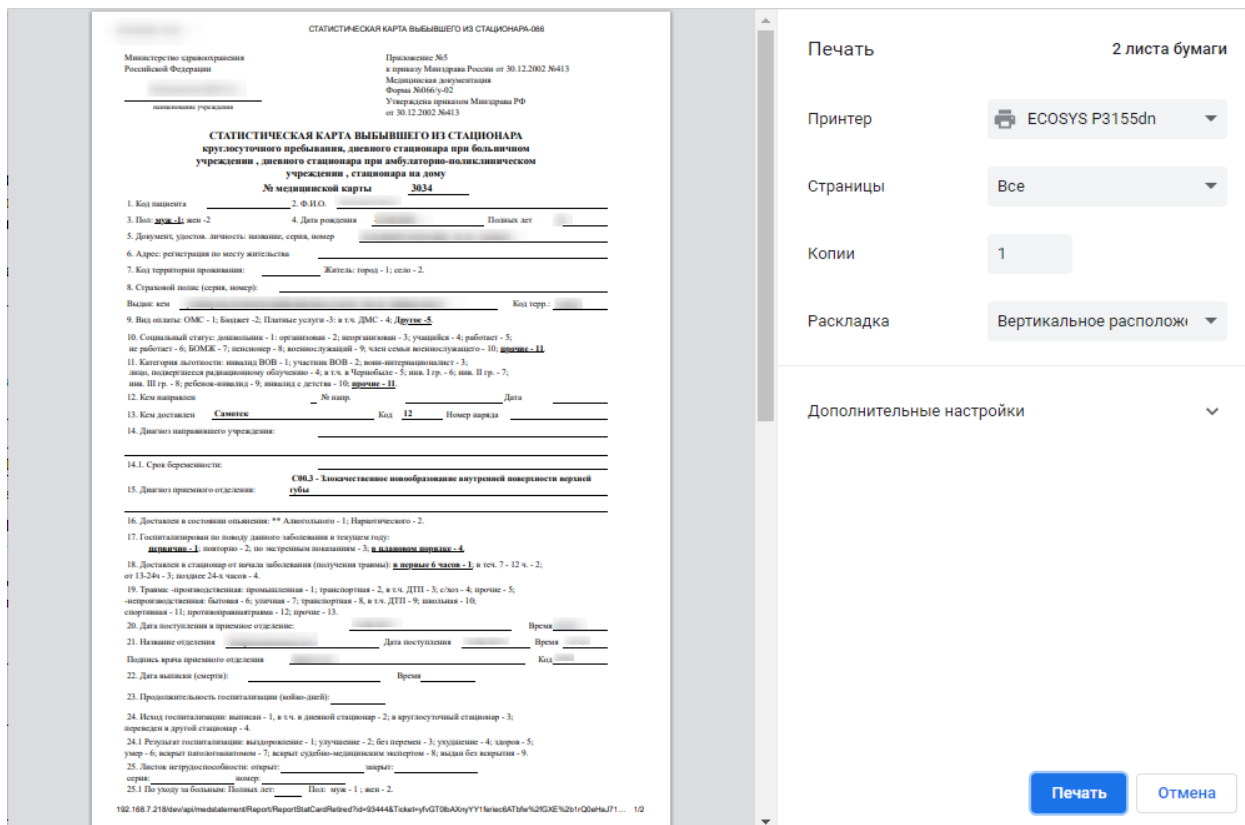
СТАТИСТИЧЕСКАЯ КАРТА ВЫБЫВШЕГО ИЗ СТАЦИОНАРА-066

Министерство здравоохранения Российской Федерации

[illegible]
наименование учреждения

Приложение №5
к приказу Минздрава России от 30.12.2002 №413
Медицинская документация
Форма №066/у-02
Утверждена приказом Минздрава РФ
от 30.12.2002 №413

СТАТИСТИЧЕСКАЯ КАРТА ВЫБЫВШЕГО ИЗ СТАЦИОНАРА
круглосуточного пребывания, дневного стационара при больничном учреждении , дневного стационара при амбулаторно-поликлиническом учреждении , стационара на дому
№ медицинской карты 3034

1. Код пациента 2. Ф.И.О. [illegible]

3. Пол: муж -1; жен -2 4. Дата рождения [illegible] Полных лет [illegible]

5. Документ, удостов. личность: название, серия, номер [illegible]

6. Адрес: регистрация по месту жительства

7. Код территории проживания: Житель: город - 1; село - 2.

8. Страховой полис (серия, номер):

Выдан: кем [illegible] Код терр.: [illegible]

9. Вид оплаты: ОМС - 1; Бюджет -2; Платные услуги -3: в т.ч. ДМС - 4; Другое -5.

10. Социальный статус: дошкольник - 1: организован - 2; неорганизован - 3; учащийся - 4; работает - 5; не работает - 6; БОМЖ - 7; пенсионер - 8; военнослужащий - 9; член семьи военнослужащего - 10; прочие - 11.

11. Категория льготности: инвалид ВОВ - 1; участник ВОВ - 2; воин-интернационалист - 3; лицо, подвергшееся радиационному облучению - 4; в т.ч. в Чернобыле - 5; инв. I гр. - 6; инв. II гр. - 7; инв. III гр. - 8; ребенок-инвалид - 9; инвалид с детства - 10; прочие - 11.

12. Кем направлен № напр. Дата

13. Кем доставлен Самотек Код 12 Номер наряда

14. Диагноз направившего учреждения:

14.1. Срок беременности:

15. Диагноз приемного отделения: C00.3 - Злокачественное новообразование внутренней поверхности верхней губы

16. Доставлен в состоянии опьянения: ** Алкогольного - 1; Наркотического - 2.

17. Госпитализирован по поводу данного заболевания в текущем году: первично - 1; повторно - 2; по экстренным показаниям - 3; в плановом порядке - 4.

18. Доставлен в стационар от начала заболевания (получения травмы): в первые 6 часов - 1; в теч. 7 - 12 ч. - 2; от 13-24ч - 3; позднее 24-х часов - 4.

19. Травма: -производственная: промышленная - 1; транспортная - 2, в т.ч. ДТП - 3; с/хоз - 4; прочие - 5; -непроизводственная: бытовая - 6; уличная - 7; транспортная - 8, в т.ч. ДТП - 9; школьная - 10; спортивная - 11; противоправная травма - 12; прочие - 13.

20. Дата поступления в приемное отделение: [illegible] Время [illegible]

21. Название отделения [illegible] Дата поступления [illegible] Время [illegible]

Подпись врача приемного отделения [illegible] Код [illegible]

22. Дата выписки (смерти): Время

23. Продолжительность госпитализации (койко-дней):

24. Исход госпитализации: выписан - 1, в т.ч. в дневной стационар - 2; в круглосуточный стационар - 3; переведен в другой стационар - 4.

24.1 Результат госпитализации: выздоровление - 1; улучшение - 2; без перемен - 3; ухудшение - 4; здоров - 5; умер - 6; вскрыт патологоанатомом - 7; вскрыт судебно-медицинским экспертом - 8; выдан без вскрытия - 9.

25. Листок нетрудоспособности: открыт: закрыт:
серия: номер:

25.1 По уходу за больным: Полных лет: Пол: муж - 1 ; жен - 2.

192.168.7.218/dev/api/medstatement/Report/ReportStatCardRetired?id=93444&Ticket=yfvGT0bAXnyYY1feriec6ATbfw%2fGXE%2b1rQ0eHaJ71... 1/2

Печать
2 листа бумаги
Принтер
ECOSYS P3155dn
Страницы
Все
Копии
1
Раскладка
Вертикальное располож
Дополнительные настройки
Печать
Отмена